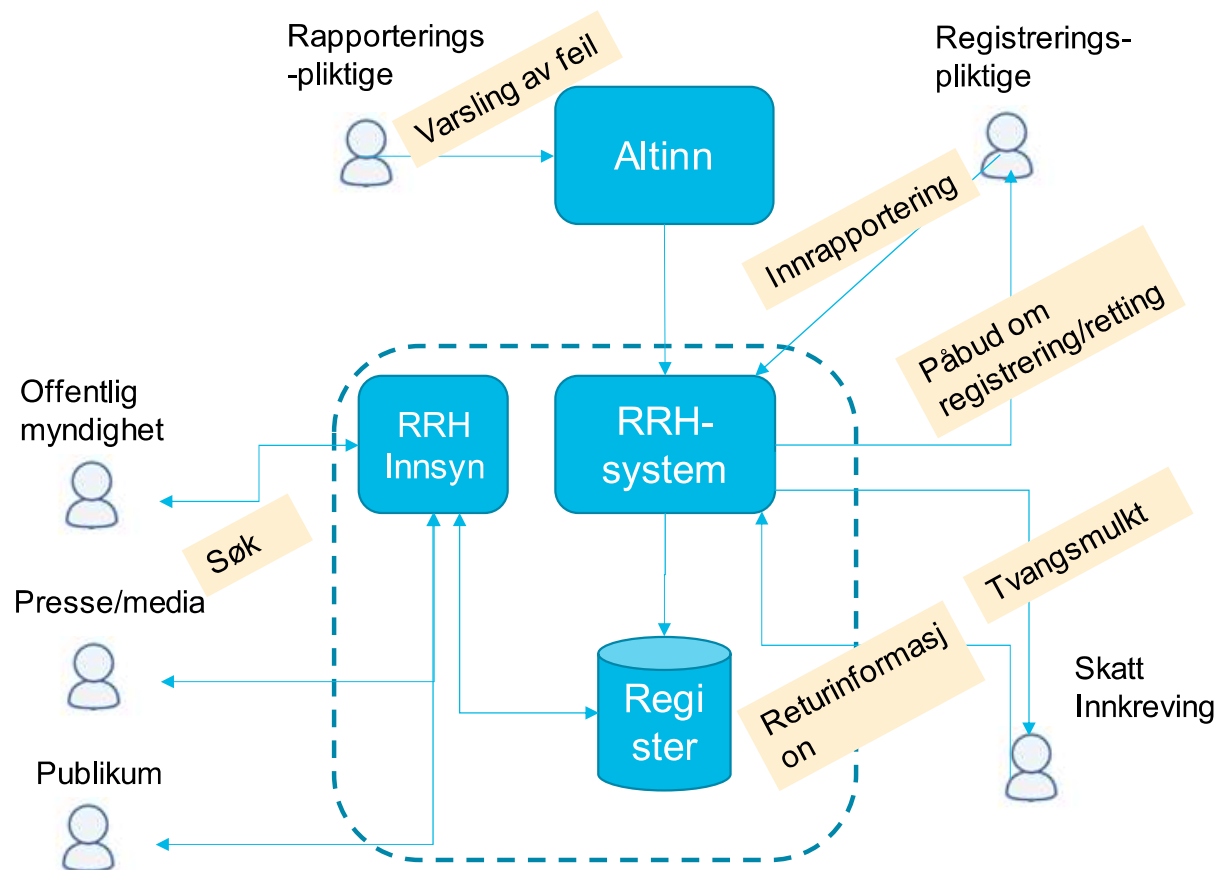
Rapporterings -pliktige

Varsling av feil

Altinn

Registrerings-pliktige

Innrapportering

Påbud om registrering/retting

Offentlig myndighet

RRH Innsyn

RRH-system

Søk

Presse/media

Tvangsmulkt

Regi ster

Returinformasj on

Skatt Innkreving

Publikum